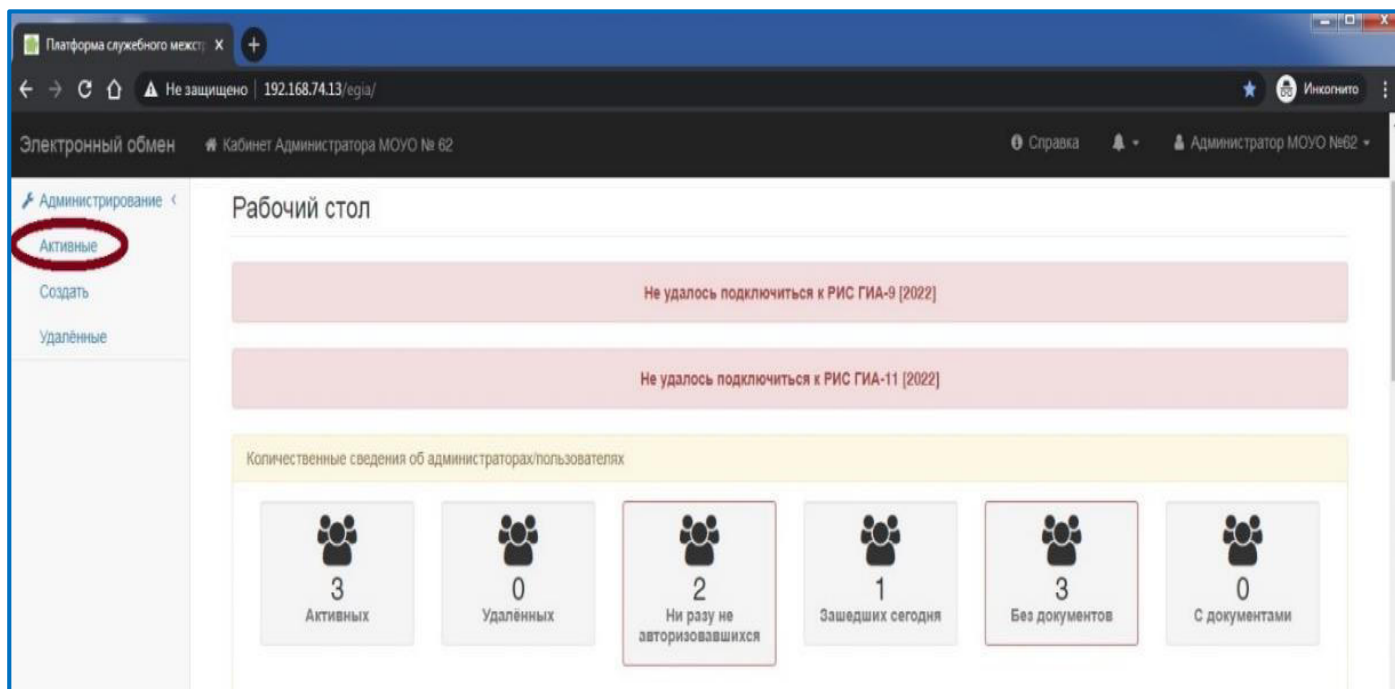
Платформа служебного межст X +

Не защищено | 192.168.74.13/egia/

Инкогнито

Электронный обмен Кабинет Администратора МОУО № 62

Справка

Администратор МОУО №62

Администрирование

Активные

Создать

Удалённые

Рабочий стол

Не удалось подключиться к РИС ГИА-9 [2022]

Не удалось подключиться к РИС ГИА-11 [2022]

Количественные сведения об администраторах/пользователях

3
Активных

0
Удалённых

2
Ни разу не авторизовавшихся

1
Зашедших сегодня

3
Без документов

0
С документами